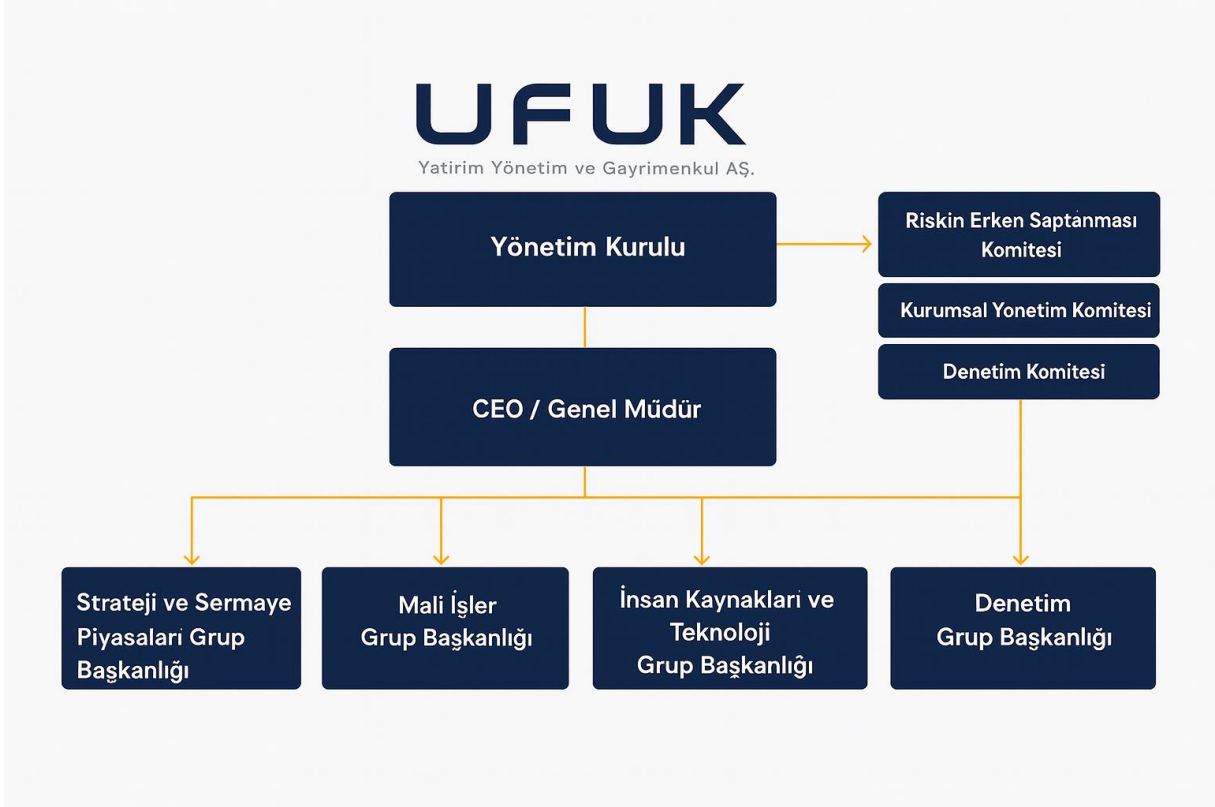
UFUK

Yatirim Yönetim ve Gayrimenkul AŞ.

Yönetim Kurulu

Riskin Erken Saptanması Komitesi

Kurumsal Yonetim Komitesi

Denetim Komitesi

CEO / Genel Müdür

Strateji ve Sermaye Piyasaları Grup Başkanlığı

Mali İşler Grup Başkanlığı

İnsan Kaynakları ve Teknoloji Grup Başkanlığı

Denetim Grup Başkanlığı